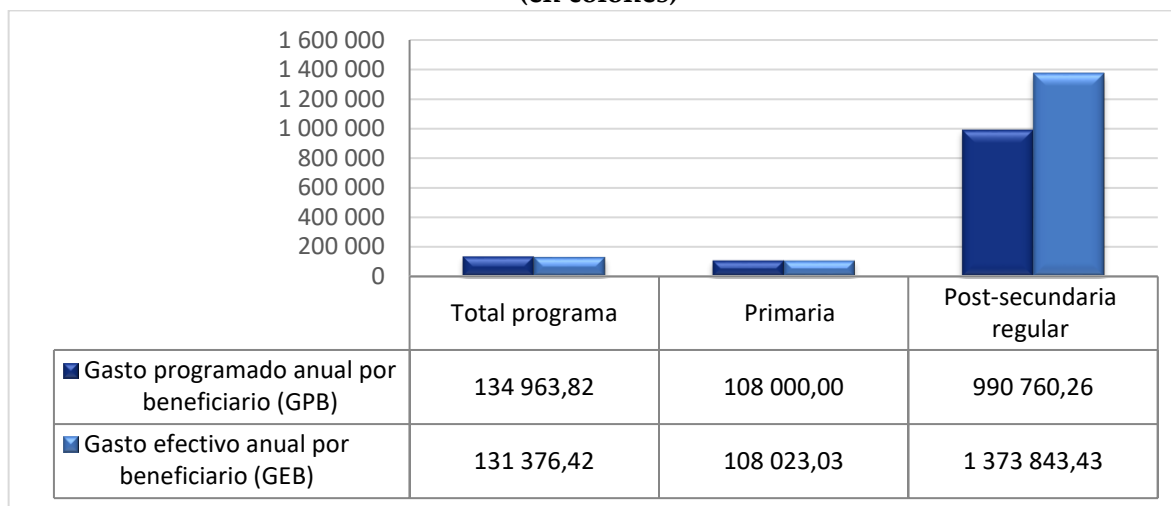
(en colones)

1 600 000
1 400 000
1 200 000
1 000 000
800 000
600 000
400 000
200 000
0

| | Total programa | Primaria | Post-secundaria regular |
|---|---|---|---|
| Gasto programado anual por beneficiario (GPB) | 134 963,82 | 108 000,00 | 990 760,26 |
| Gasto efectivo anual por beneficiario (GEB) | 131 376,42 | 108 023,03 | 1 373 843,43 |